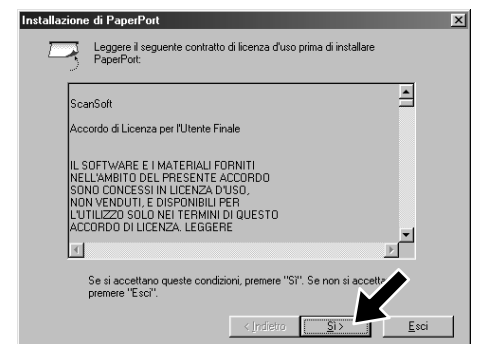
Installazione di PaperPort

Leggere il seguente contratto di licenza d'uso prima di installare PaperPort:

ScanSoft

Accordo di Licenza per l'Utente Finale

IL SOFTWARE E I MATERIALI FORNITI NELL'AMBITO DEL PRESENTE ACCORDO SONO CONCESSI IN LICENZA D'USO, NON VENDUTI, E DISPONIBILI PER L'UTILIZZO SOLO NEI TERMINI DI QUESTO ACCORDO DI LICENZA. LEGGERE

Se si accettano queste condizioni, premere "Sì". Se non si accetta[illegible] premere "Esci".

< Indietro Sì > Esci